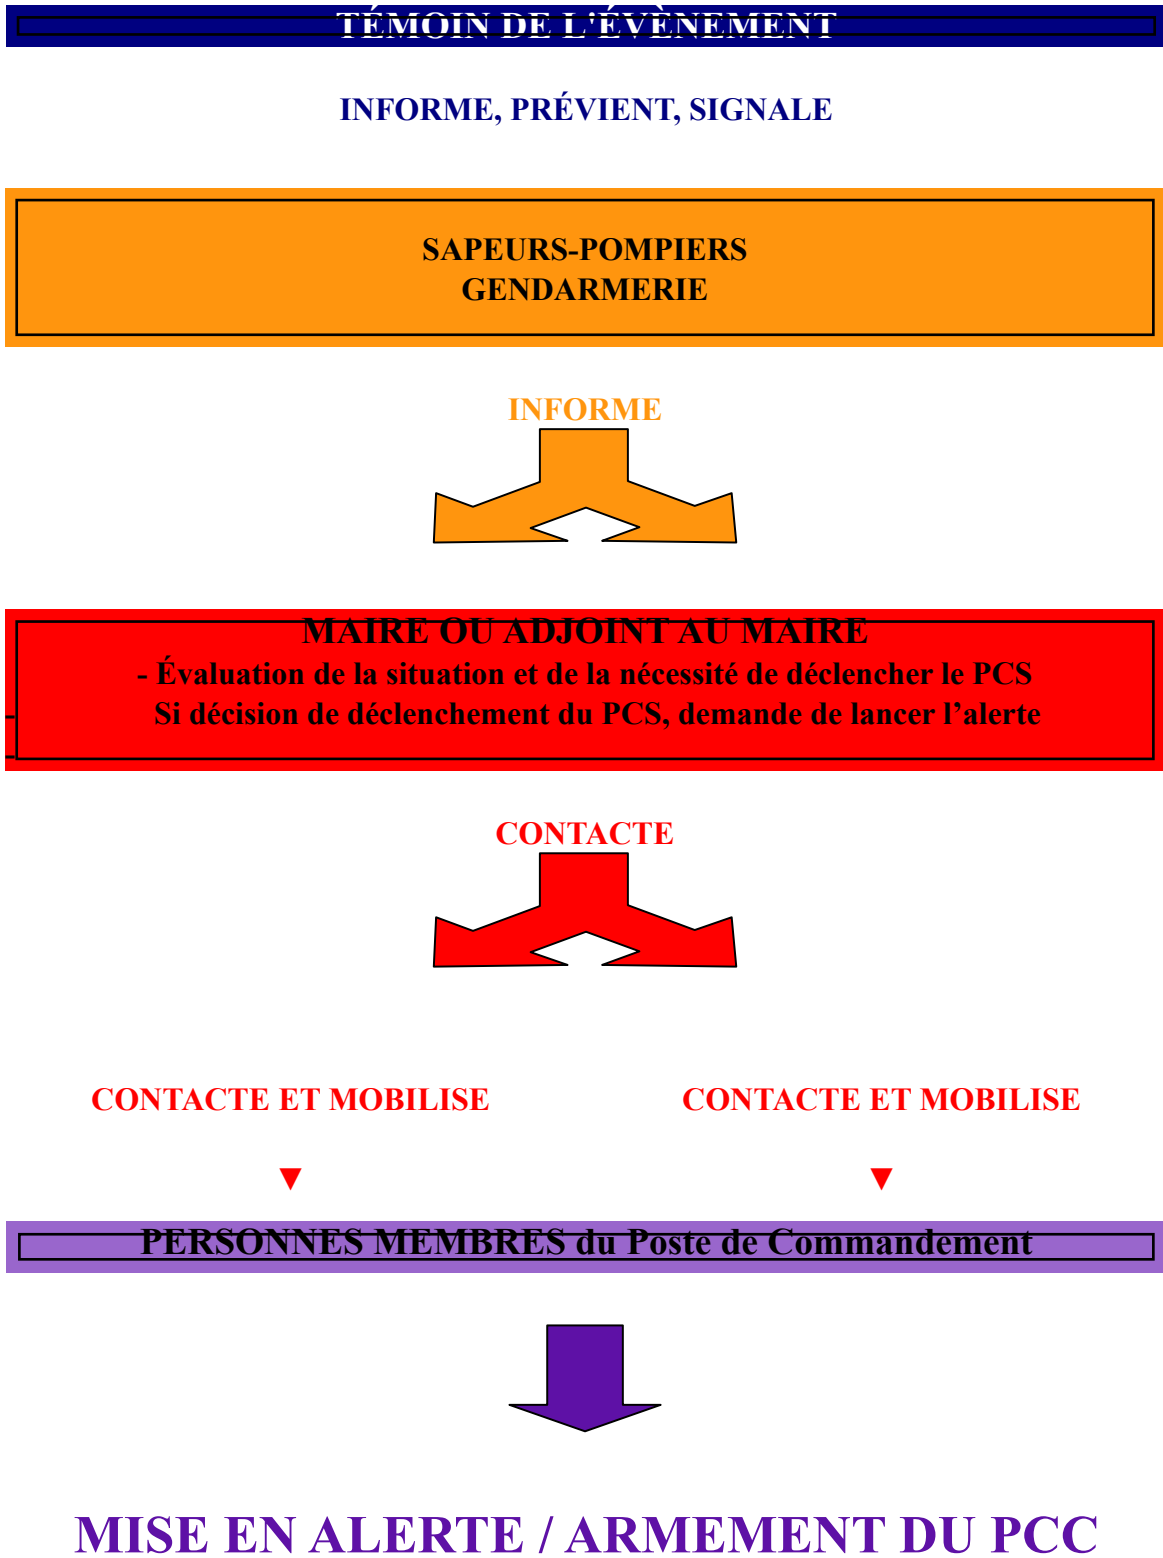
TÉMOIN DE L'ÉVÈNEMENT

INFORME, PRÉVIENT, SIGNALE

SAPEURS-POMPIERS
GENDARMERIE

INFORME

MAIRE OU ADJOINT AU MAIRE
- Évaluation de la situation et de la nécessité de déclencher le PCS
Si décision de déclenchement du PCS, demande de lancer l’alerte

CONTACTE

CONTACTE ET MOBILISE

CONTACTE ET MOBILISE

PERSONNES MEMBRES du Poste de Commandement

MISE EN ALERTE / ARMEMENT DU PCC